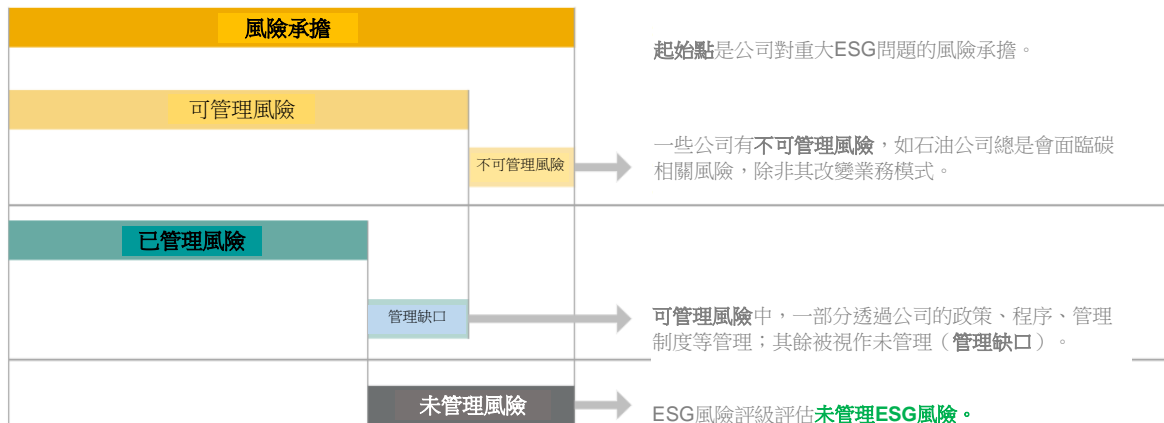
風險承擔

可管理風險

不可管理風險

已管理風險

管理缺口

未管理風險

起始點是公司對重大ESG問題的風險承擔。

一些公司有不可管理風險，如石油公司總是會面臨碳相關風險，除非其改變業務模式。

可管理風險中，一部分透過公司的政策、程序、管理制度等管理；其餘被視作未管理（管理缺口）。

ESG風險評級評估未管理ESG風險。